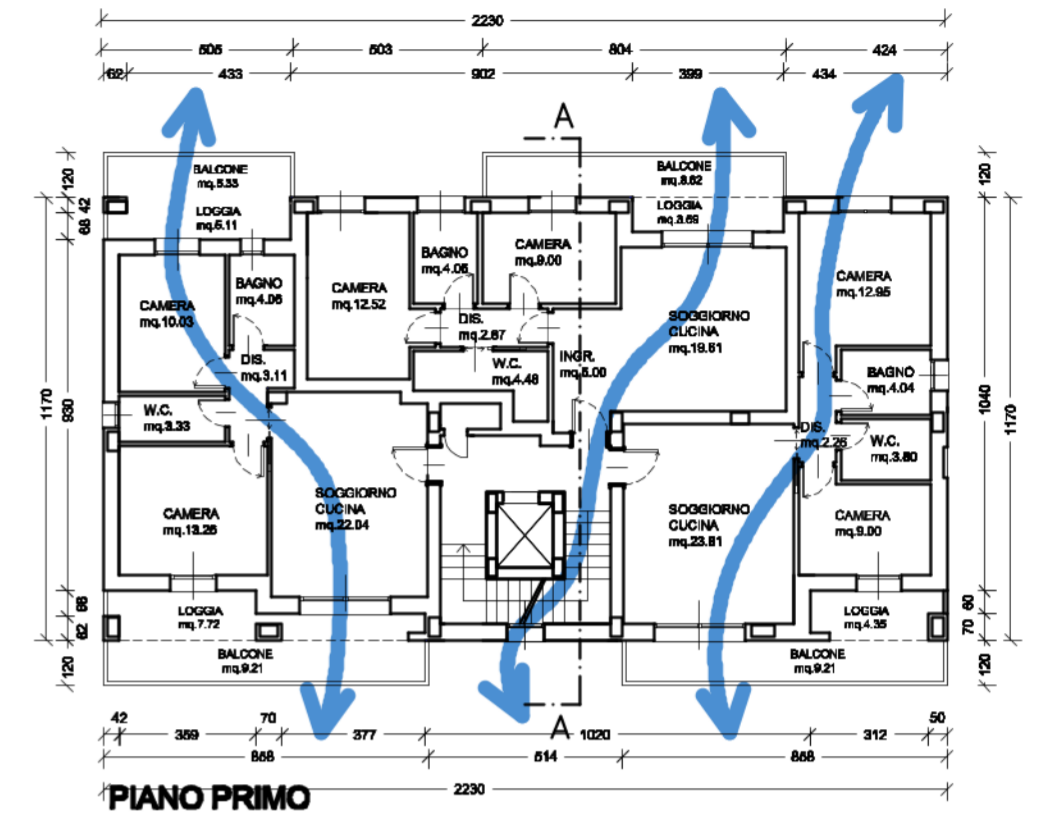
2230
505 503 804 424
62 433 902 399 434

A

BALCONE
mq.5.33
LOGGIA
mq.5.11

BALCONE
mq.8.62
LOGGIA
mq.3.69

120
42
68

BAGNO
mq.4.06
CAMERA
mq.9.00
CAMERA
mq.12.52
CAMERA
mq.12.95
CAMERA
mq.10.03
BAGNO
mq.4.06
DIS.
mq.2.67
SOGGIORNO
CUCINA
mq.19.61
DIS.
mq.3.11
W.C.
mq.4.46
INGR.
mq.5.00
BAGNO
mq.4.04
W.C.
mq.3.33
DIS.
mq.2.26
W.C.
mq.3.80

1170
930
1040
1170

SOGGIORNO
CUCINA
mq.22.04
SOGGIORNO
CUCINA
mq.23.81
CAMERA
mq.13.26
CAMERA
mq.9.00

LOGGIA
mq.7.72
LOGGIA
mq.4.35
BALCONE
mq.9.21
BALCONE
mq.9.21

68
62
120
60
70
120

A

42 359 70 377 1020 312 50
868 514 868
2230

PIANO PRIMO